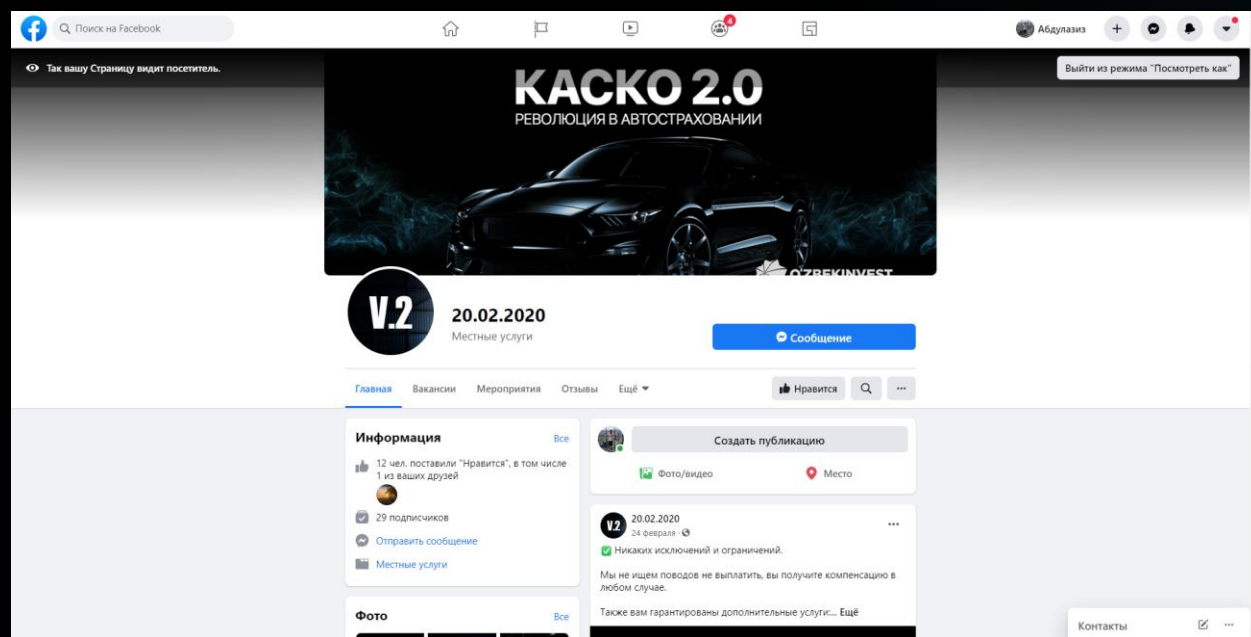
Поиск на Facebook

4

Абдулазиз

Так вашу Страницу видит посетитель.

Выйти из режима "Посмотреть как"

КАСКО 2.0
РЕВОЛЮЦИЯ В АВТОСТРАХОВАНИИ

O'ZBEKINVEST

V.2

20.02.2020
Местные услуги

Сообщение

Главная Вакансии Мероприятия Отзывы Ещё

Нравится

Информация
Все

12 чел. поставили "Нравится", в том числе 1 из ваших друзей

29 подписчиков

Отправить сообщение

Местные услуги

Фото
Все

Создать публикацию

Фото/видео

Место

V.2

20.02.2020
24 февраля ·

Никаких исключений и ограничений.

Мы не ищем поводов не выплатить, вы получите компенсацию в любом случае.

Также вам гарантированы дополнительные услуги:... Ещё

Контакты